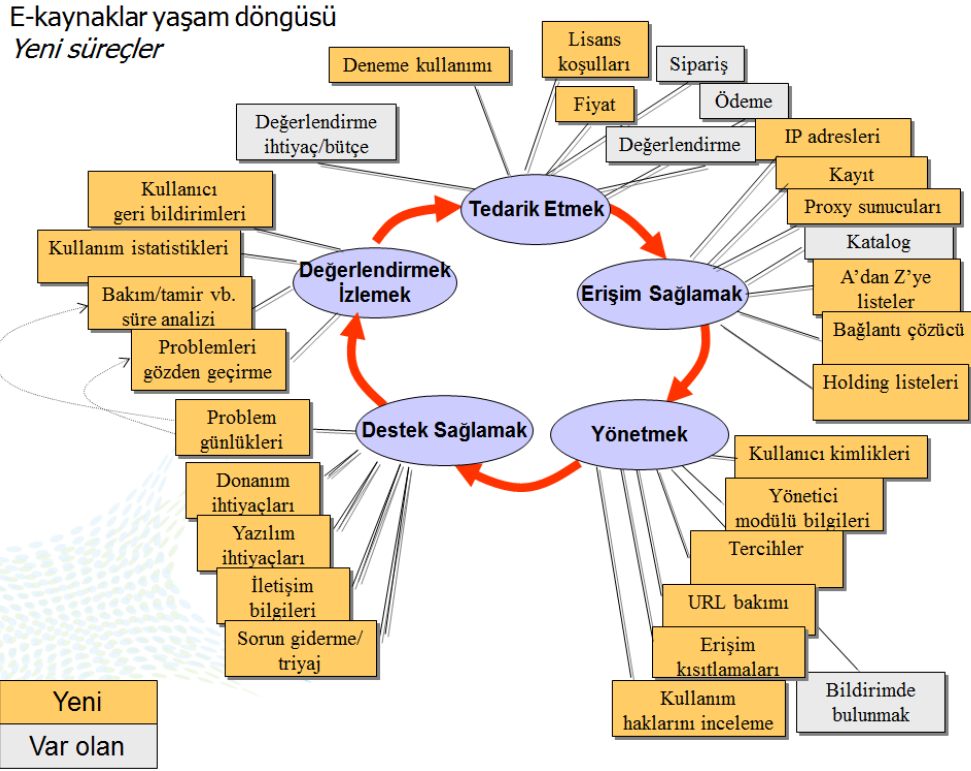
E-kaynaklar yaşam döngüsü

Yeni süreçler

Deneme kullanımı

Lisans koşulları

Sipariş

Fiyat

Ödeme

Değerlendirme ihtiyaç/bütçe

Değerlendirme

IP adresleri

Kayıt

Proxy sunucuları

Katalog

A'dan Z'ye listeler

Bağlantı çözücü

Holding listeleri

Tedarik Etmek

Erişim Sağlamak

Yönetmek

Destek Sağlamak

Değerlendirmek İzlemek

Kullanıcı geri bildirimleri

Kullanım istatistikleri

Bakım/tamir vb. süre analizi

Problemleri gözden geçirme

Problem günlükleri

Donanım ihtiyaçları

Yazılım ihtiyaçları

İletişim bilgileri

Sorun giderme/ triyaj

Kullanıcı kimlikleri

Yönetici modülü bilgileri

Tercihler

URL bakımı

Erişim kısıtlamaları

Kullanım haklarını inceleme

Bildirimde bulunmak

Yeni

Var olan